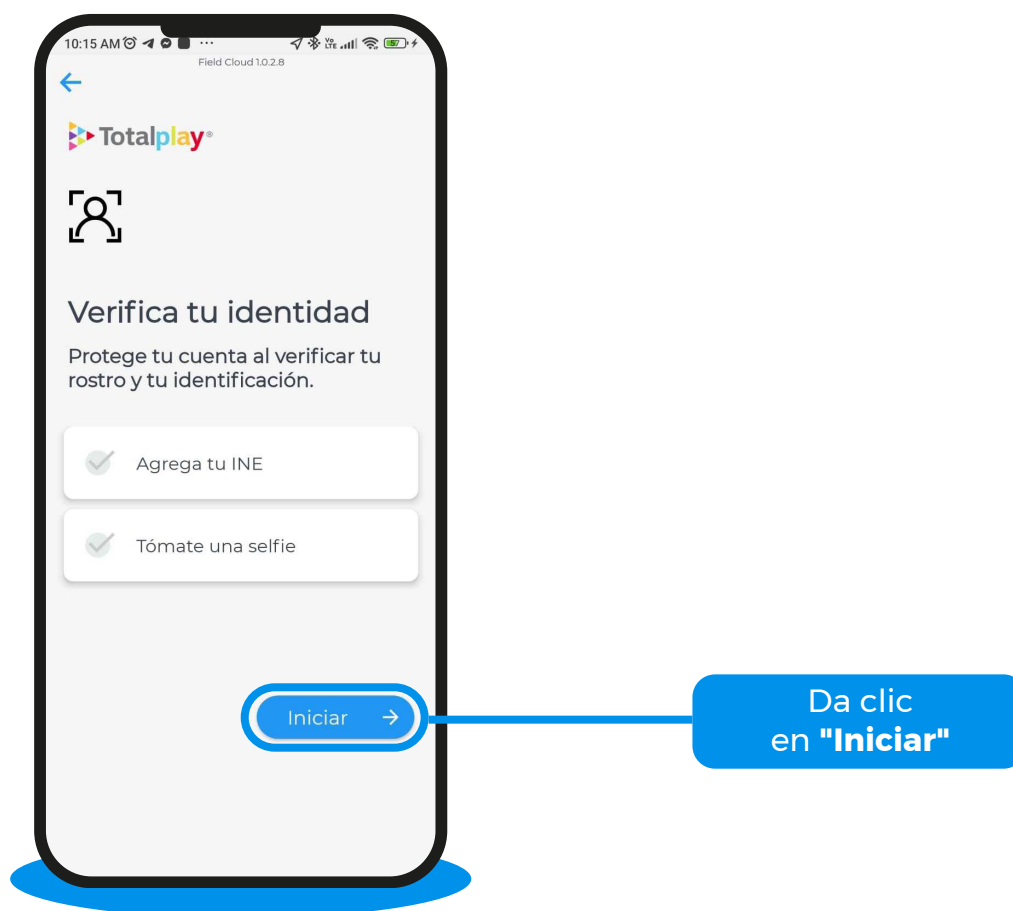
10:15 AM

Field Cloud 1.0.2.8

←

Totalplay®

Verifica tu identidad

Protege tu cuenta al verificar tu rostro y tu identificación.

Agrega tu INE

Tómate una selfie

Iniciar →

Da clic en **"Iniciar"**